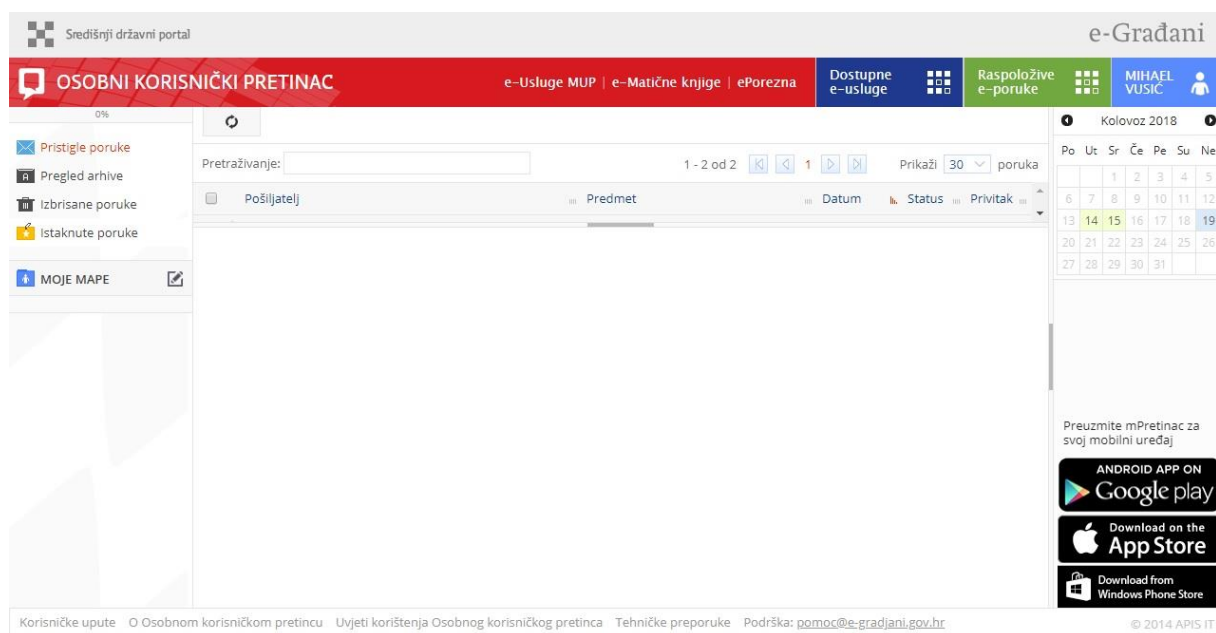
Središnji državni portal

e-Građani

OSOBNI KORISNIČKI PRETINAC

e-Usluge MUP | e-Matične knjige | ePorezna

Dostupne e-usluge

Raspoložive e-poruke

MIHAEL VUSIĆ

0%

Pristigle poruke

Pregled arhive

Izbrisane poruke

Istaknute poruke

MOJE MAPE

Pretraživanje:

1 - 2 od 2

1

Prikaži 30 poruka

| | Pošiljatelj | Predmet | Datum | Status | Privitak |
|---|---|---|---|---|---|

Kolovoz 2018

| Po | Ut | Sr | Če | Pe | Su | Ne |
|---|---|---|---|---|---|---|
| | | 1 | 2 | 3 | 4 | 5 |
| 6 | 7 | 8 | 9 | 10 | 11 | 12 |
| 13 | 14 | 15 | 16 | 17 | 18 | 19 |
| 20 | 21 | 22 | 23 | 24 | 25 | 26 |
| 27 | 28 | 29 | 30 | 31 | | |

Preuzmite mPretinac za svoj mobilni uređaj

ANDROID APP ON Google play

Download on the App Store

Download from Windows Phone Store

Korisničke upute O Osobnom korisničkom pretincu Uvjeti korištenja Osobnog korisničkog pretinca Tehničke preporuke Podrška: pomoc@e-gradjani.gov.hr

© 2014 APIS IT